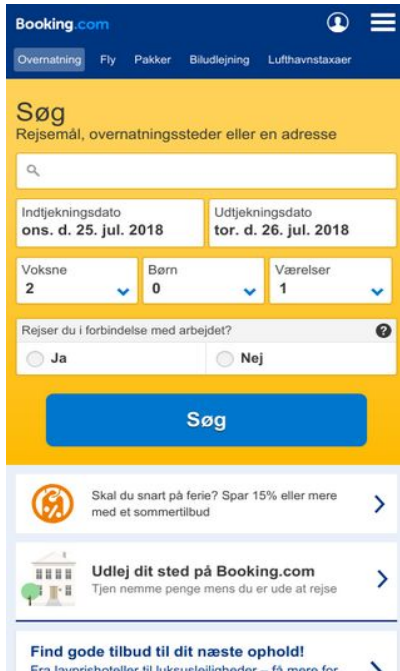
Booking.com

Overnatning Fly Pakker Biludlejning Lufthavnstaxaer

Søg
Rejsemål, overnatningssteder eller en adresse

Indtjekningsdato
ons. d. 25. jul. 2018

Udtjekningsdato
tor. d. 26. jul. 2018

Voksne
2

Børn
0

Værelser
1

Rejser du i forbindelse med arbejdet?

Ja

Nej

Søg

Skal du snart på ferie? Spar 15% eller mere med et sommertilbud

Udlej dit sted på Booking.com
Tjen nemme penge mens du er ude at rejse

Find gode tilbud til dit næste ophold!
Fra lavprishoteller til luksuslejligheder – få mere for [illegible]